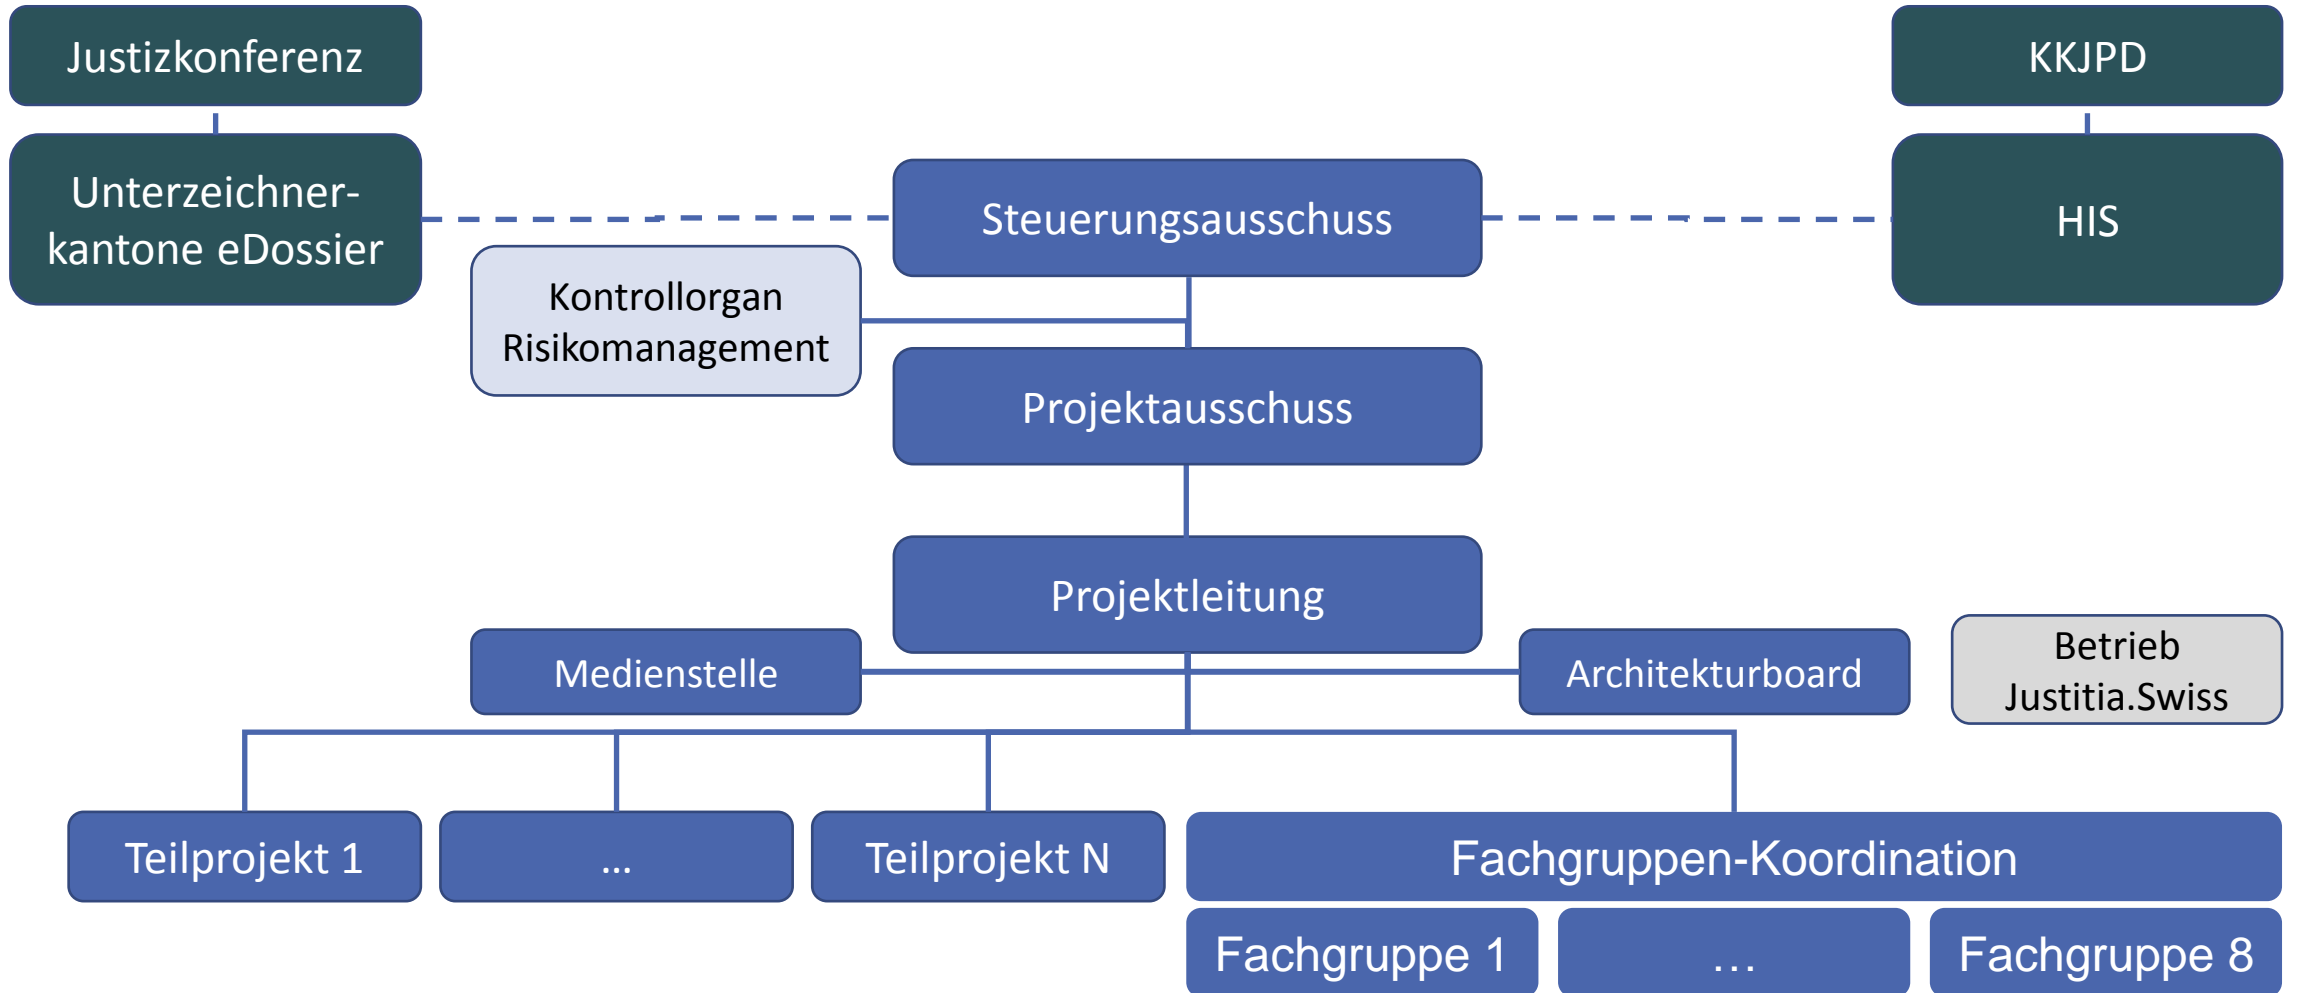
Justizkonferenz

KKJPD

Unterzeichnerkantone eDossier

Steuerungsausschuss

HIS

Kontrollorgan Risikomanagement

Projektausschuss

Projektleitung

Medienstelle

Architekturboard

Betrieb Justitia.Swiss

Teilprojekt 1

...

Teilprojekt N

Fachgruppen-Koordination

Fachgruppe 1

...

Fachgruppe 8